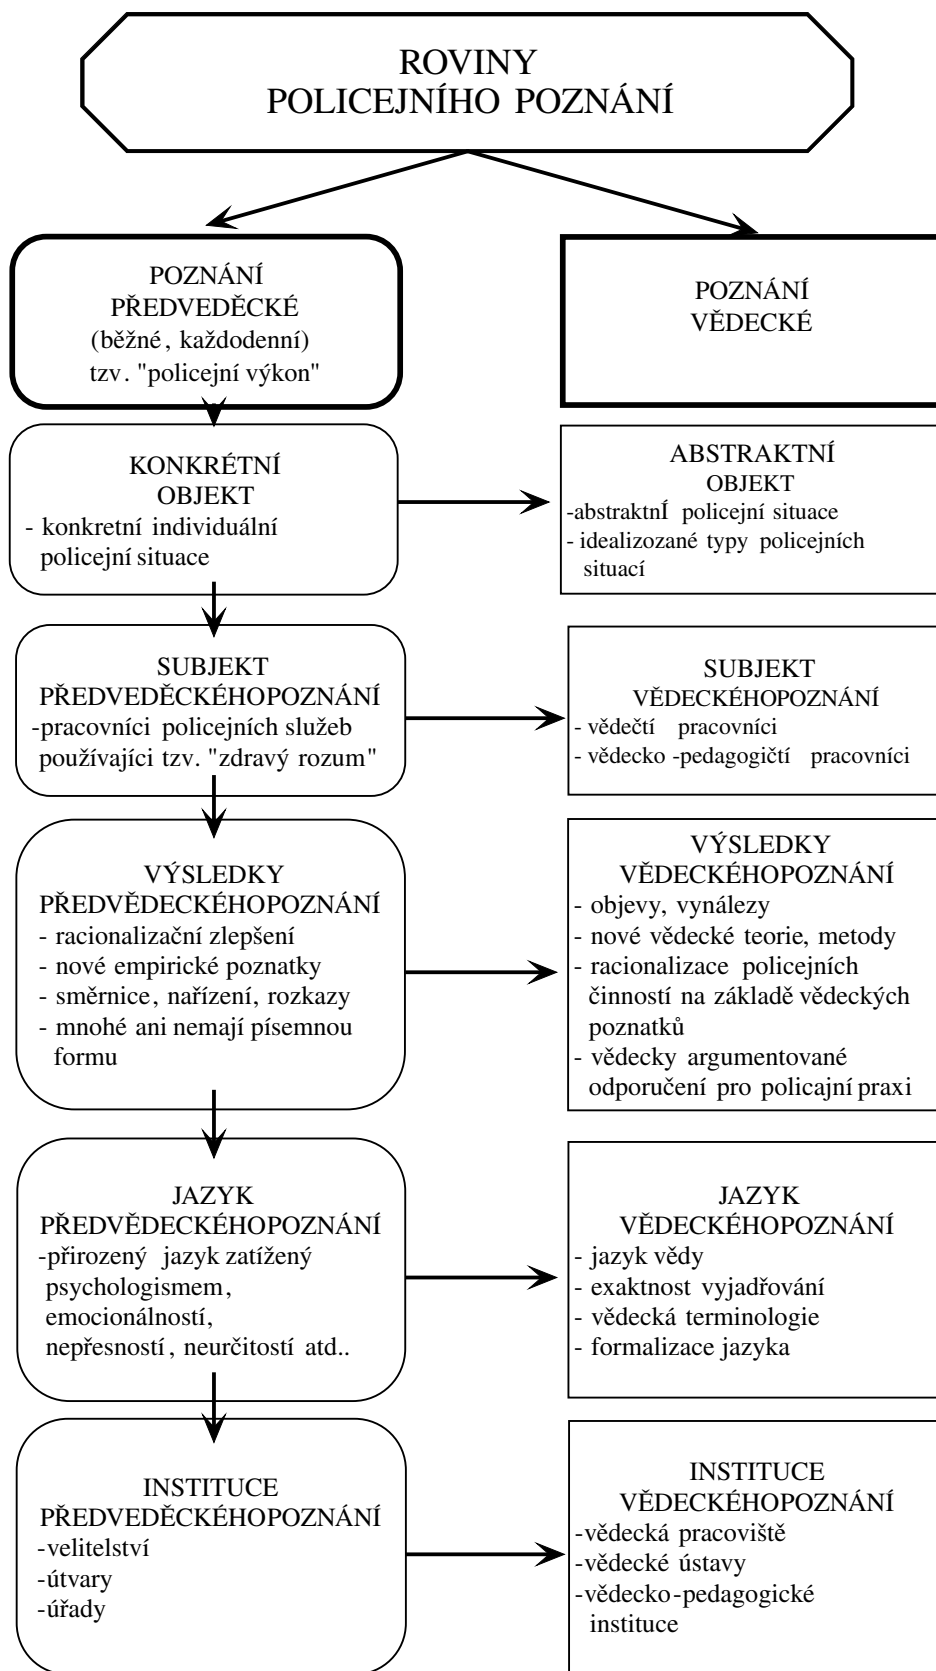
ROVINY
POLICEJNÍHO POZNÁNÍ

POZNÁNÍ
PŘEDVEDĚCKÉ
(běžné, každodenní)
tzv. "policejní výkon"

POZNÁNÍ
VĚDECKÉ

KONKRÉTNÍ
OBJEKT
- konkretní individuální policejní situace

ABSTRAKTNÍ
OBJEKT
-abstraktnÍ policejní situace
- idealizozané typy policejních situací

SUBJEKT
PŘEDVEDĚCKÉHOPOZNÁNÍ
-pracovníci policejních služeb používající tzv. "zdravý rozum"

SUBJEKT
VĚDECKÉHOPOZNÁNÍ
- vědečtí pracovníci
- vědecko -pedagogičtí pracovníci

VÝSLEDKY
PŘEDVĚDECKÉHOPOZNÁNÍ
- racionalizační zlepšení
- nové empirické poznatky
- směrnice, nařízení, rozkazy
- mnohé ani nemají písemnou formu

VÝSLEDKY
VĚDECKÉHOPOZNÁNÍ
- objevy, vynálezy
- nové vědecké teorie, metody
- racionalizace policejních činností na základě vědeckých poznatků
- vědecky argumentované odporučení pro policajní praxi

JAZYK
PŘEDVĚDECKÉHOPOZNÁNÍ
-přirozený jazyk zatížený psychologismem, emocionálností, nepřesností, neurčitostí atd..

JAZYK
VĚDECKÉHOPOZNÁNÍ
- jazyk vědy
- exaktnost vyjadřování
- vědecká terminologie
- formalizace jazyka

INSTITUCE
PŘEDVEDĚCKÉHOPOZNÁNÍ
-velitelství
-útvary
-úřady

INSTITUCE
VĚDECKÉHOPOZNÁNÍ
-vědecká pracoviště
-vědecké ústavy
-vědecko-pedagogické instituce